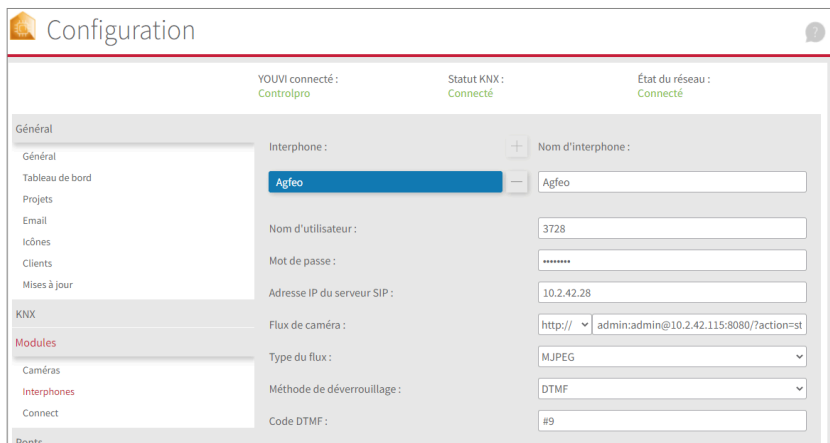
Configuration

?

YOUVI connecté :
Controlpro

Statut KNX :
Connecté

État du réseau :
Connecté

Général
Général
Tableau de bord
Projets
Email
Icônes
Clients
Mises à jour
KNX
Modules
Caméras
Interphones
Connect
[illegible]

Interphone :
+
Nom d'interphone :
Agfeo
—
Agfeo

Nom d'utilisateur :
3728

Mot de passe :
••••••••

Adresse IP du serveur SIP :
10.2.42.28

Flux de caméra :
http://
admin:admin@10.2.42.115:8080/?action=st

Type du flux :
MJPEG

Méthode de déverrouillage :
DTMF

Code DTMF :
#9